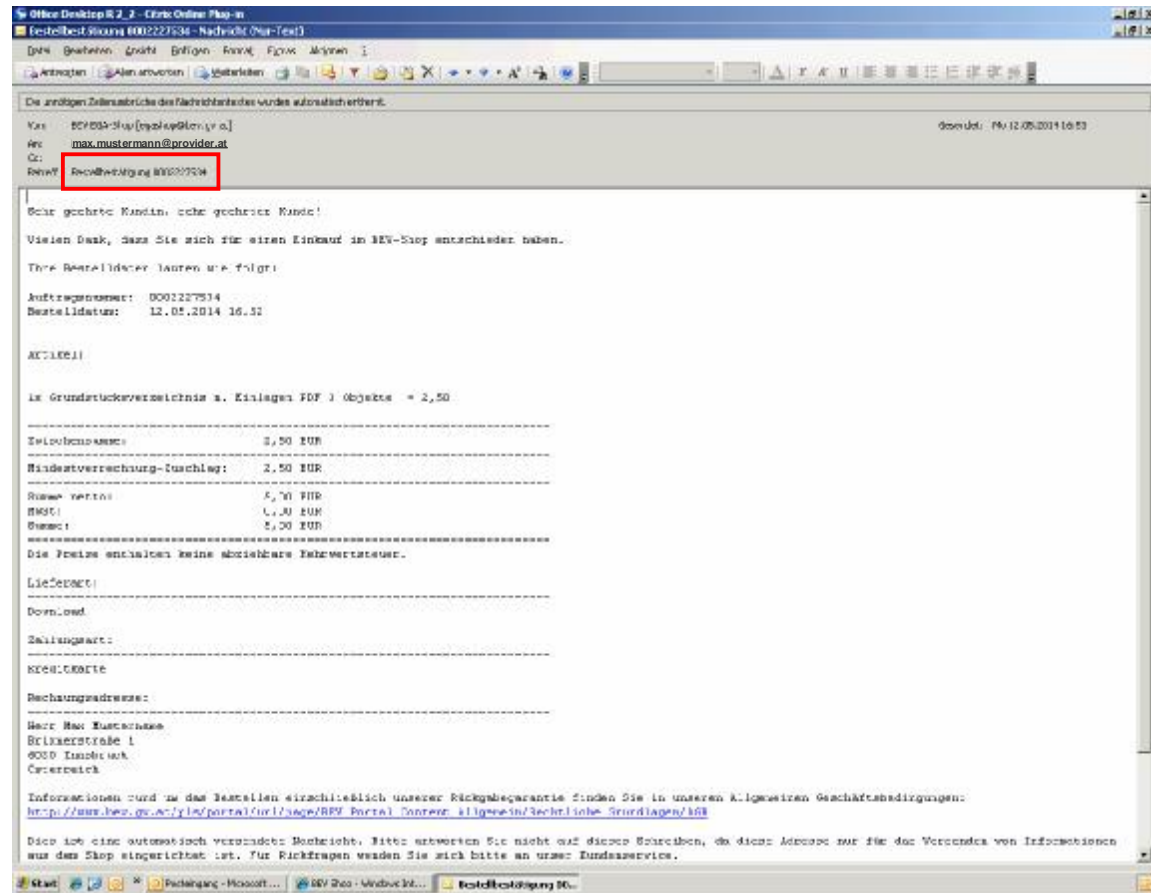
Office Desktop R 2_2 - Citrix Online Plug-in
Bestellbestätigung 8002227534 - Nachricht (Nur-Text)

Datei Bearbeiten Ansicht Einfügen Format Extras Aktionen ?

Antworten Allen antworten Weiterleiten

Die unnötigen Zeilenumbrüche der Nachrichtentextes wurden automatisch entfernt.

Von: BEV BEV-Shop [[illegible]]
An: max.mustermann@provider.at
Cc:
Betreff: Bestellbestätigung 8002227534

Gesendet: Mo 12.05.2014 16:53

Sehr geehrte Kundin, sehr geehrter Kunde!

Vielen Dank, dass Sie sich für einen Einkauf im BEV-Shop entschieden haben.

Ihre Bestelldaten lauten wie folgt:

Auftragsnummer: 8002227534
Bestelldatum: 12.05.2014 16.52

Artikel:

1x Grundstücksverzeichnis m. Einlagen PDF 1 Objekte = 2,50

Zwischensumme: 2,50 EUR

Mindestverrechnung-Zuschlag: 2,50 EUR

Summe netto: 5,00 EUR
MWST: 0,00 EUR
Summe: 5,00 EUR

Die Preise enthalten keine abziehbare Mehrwertsteuer.

Lieferart:

Download

Zahlungsart:

Kreditkarte

Rechnungsadresse:

Herr Max Mustermann
Brixnerstraße 1
6020 Innsbruck
Österreich

Informationen rund um das Bestellen einschließlich unserer Rückgabegarantie finden Sie in unseren Allgemeinen Geschäftsbedingungen:
http://www.bev.gv.at/pls/portal/url/page/BEV_Portal_Content_Allgemein/Rechtliche_Grundlagen/AGB

Dies ist eine automatisch versandete Nachricht. Bitte antworten Sie nicht auf dieses Schreiben, da diese Adresse nur für das Versenden von Informationen aus dem Shop eingerichtet ist. Für Rückfragen wenden Sie sich bitte an unser Kundenservice.

Start | Posteingang - Microsoft ... | BEV Shop - Windows Int... | Bestellbestätigung 80...